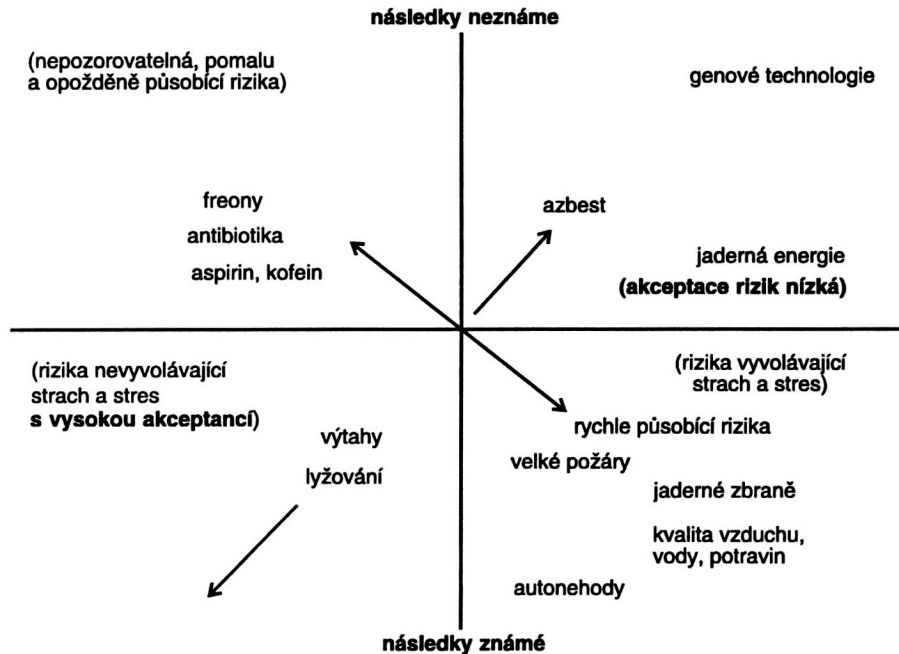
následky neznáme

(nepozorovatelná, pomalu a opožděně působící rizika)

genové technologie

freony

antibiotika

aspirin, kofein

azbest

jaderná energie

**(akceptace rizik nízká)**

(rizika nevyvolávající strach a stres **s vysokou akceptancí**)

(rizika vyvolávající strach a stres)

výtahy

lyžování

rychle působící rizika

velké požáry

jaderné zbraně

kvalita vzduchu, vody, potravin

autonehody

následky známé